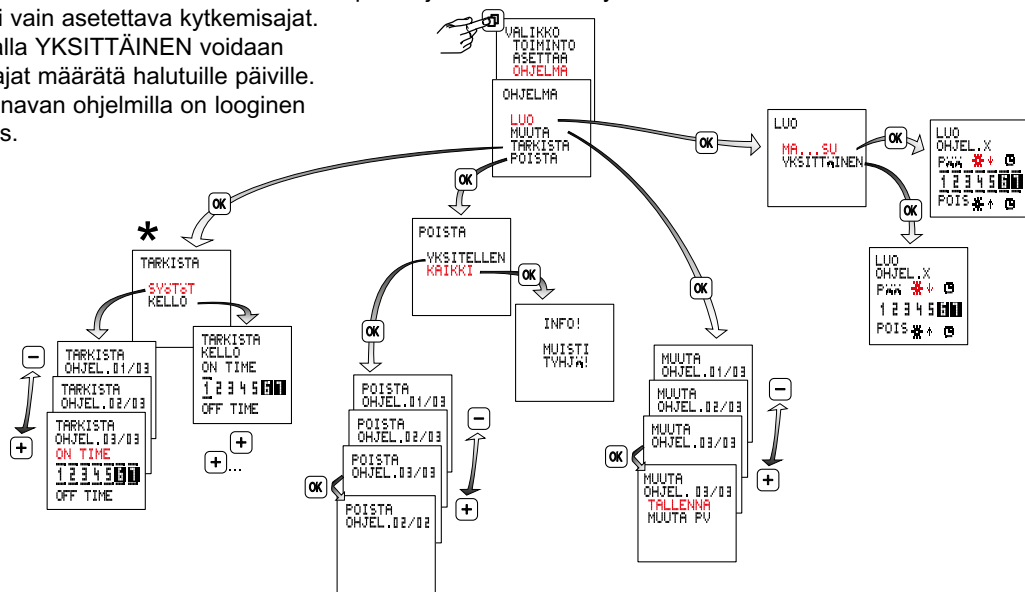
i vain asetettava kytkemisajat. alla YKSITTÄINEN voidaan ajat määrätä halutuille päiville. navan ohjelmilla on looginen s.

VALIKKO
TOIMINTO
ASETTAA
OHJELMA

OHJELMA
LUO
MUUTA
TARKISTA
POISTA

OK

LUO
MA...SU
YKSITTÄINEN

OK

LUO
OHJEL.X
P
1 2 3 4 5 6 7
POIS

OK

LUO
OHJEL.X
P
1 2 3 4 5 6 7
POIS

OK

*

TARKISTA
SYSTST
KELLO

OK

POISTA
VKSITELLEN
KAIKKI

OK

INFO!
MUISTI
TYHJÄ!

OK

TARKISTA
OHJEL.01/03

TARKISTA
OHJEL.02/03

TARKISTA
OHJEL.03/03
ON TIME
1 2 3 4 5 6 7
OFF TIME

TARKISTA
KELLO
ON TIME
1 2 3 4 5 6 7
OFF TIME

+
+...

–
+

OK

POISTA
OHJEL.01/03

POISTA
OHJEL.02/03

POISTA
OHJEL.03/03

POISTA
OHJEL.02/02

OK

–
+

MUUTA
OHJEL.01/03

MUUTA
OHJEL.02/03

MUUTA
OHJEL.03/03

MUUTA
OHJEL. 03/03
TALLENNA
MUUTA PV

OK

–
+